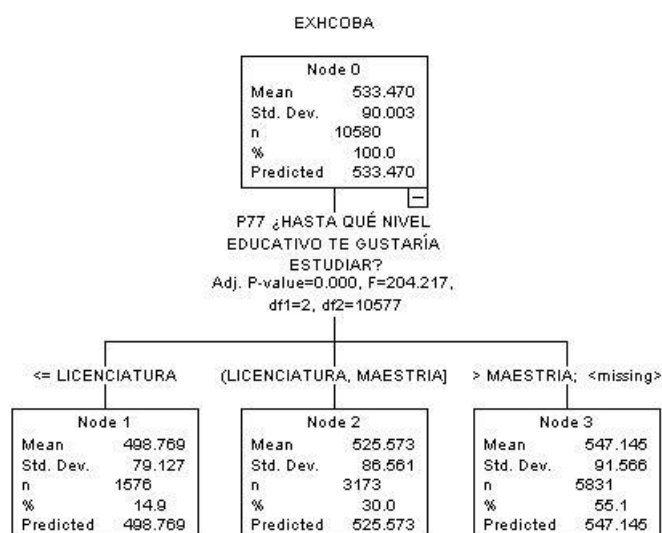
EXHCOBA

Node 0

| | |
|---|---|
| Mean | 533.470 |
| Std. Dev. | 90.003 |
| n | 10580 |
| % | 100.0 |
| Predicted | 533.470 |

P77 ¿HASTA QUÉ NIVEL EDUCATIVO TE GUSTARÍA ESTUDIAR?
Adj. P-value=0.000, F=204.217, df1=2, df2=10577

<= LICENCIATURA

(LICENCIATURA, MAESTRIA]

> MAESTRIA; <missing>

Node 1

| | |
|---|---|
| Mean | 498.769 |
| Std. Dev. | 79.127 |
| n | 1576 |
| % | 14.9 |
| Predicted | 498.769 |

Node 2

| | |
|---|---|
| Mean | 525.573 |
| Std. Dev. | 86.561 |
| n | 3173 |
| % | 30.0 |
| Predicted | 525.573 |

Node 3

| | |
|---|---|
| Mean | 547.145 |
| Std. Dev. | 91.566 |
| n | 5831 |
| % | 55.1 |
| Predicted | 547.145 |